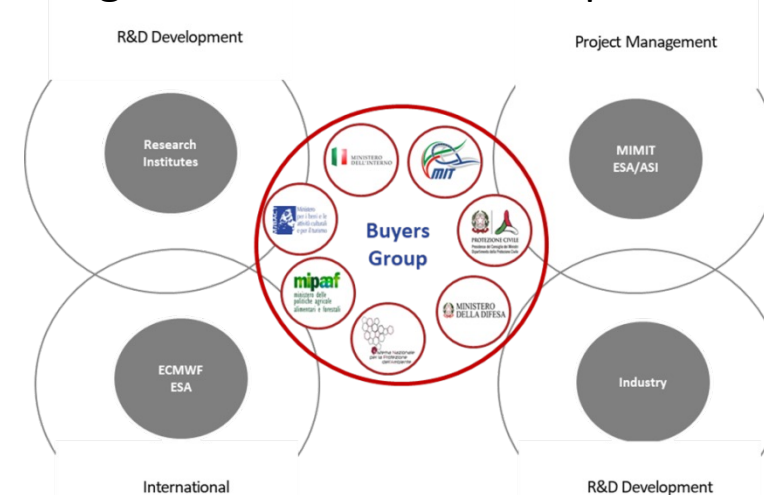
R&D Development

Project Management

Research Institutes

MIMIT ESA/ASI

MINISTERO DELL'INTERNO

MIT

Ministero per i beni e le attività culturali e per il turismo

Buyers Group

PROTEZIONE CIVILE Presidenza del Consiglio dei Ministri Dipartimento della Protezione Civile

mipaaf ministero delle politiche agricole alimentari e forestali

MINISTERO DELLA DIFESA

sistema nazionale per la protezione dell'ambiente

ECMWF ESA

Industry

International

R&D Development